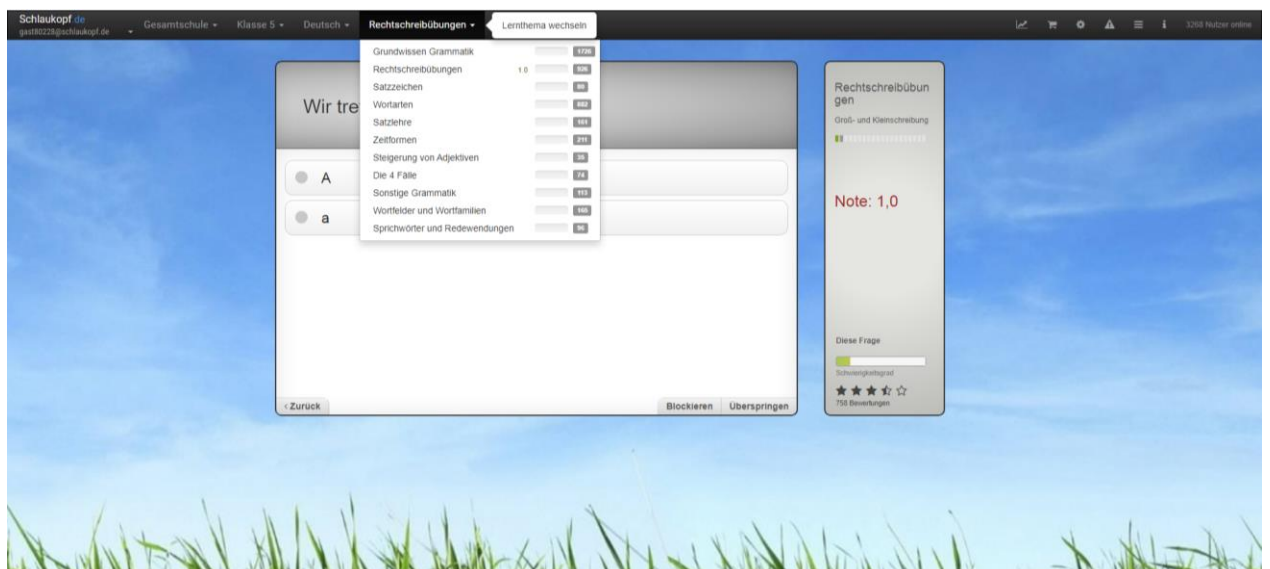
Schlaukopf.de
gast80228@schlaukopf.de

Gesamtschule ▾ Klasse 5 ▾ Deutsch ▾ Rechtschreibübungen ▾ Lernthema wechseln

3268 Nutzer online

Grundwissen Grammatik 1736
Rechtschreibübungen 1.0 536
Satzzeichen 80
Wortarten 682
Satzlehre 101
Zeitformen 211
Steigerung von Adjektiven 35
Die 4 Fälle 74
Sonstige Grammatik 113
Wortfelder und Wortfamilien 165
Sprichwörter und Redewendungen 96

Wir tre

A

a

‹ Zurück

Blockieren Überspringen

Rechtschreibübungen
Groß- und Kleinschreibung

Note: 1,0

Diese Frage
Schwierigkeitsgrad
★★★☆☆
758 Bewertungen